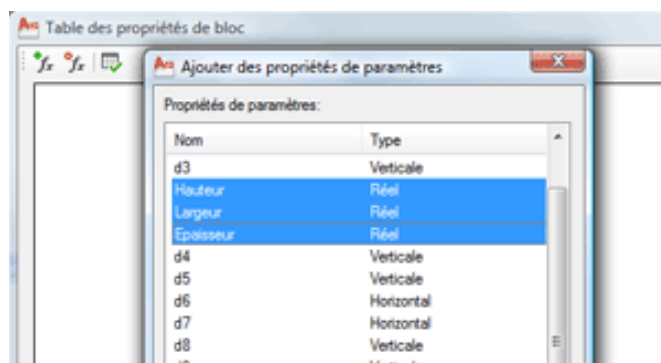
Table des propriétés de bloc

Ajouter des propriétés de paramètres

Propriétés de paramètres:

| Nom | Type |
|---|---|
| d3 | Verticale |
| Hauteur | Réel |
| Largeur | Réel |
| Epaisseur | Réel |
| d4 | Verticale |
| d5 | Verticale |
| d6 | Horizontal |
| d7 | Horizontal |
| d8 | Verticale |
| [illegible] | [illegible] |